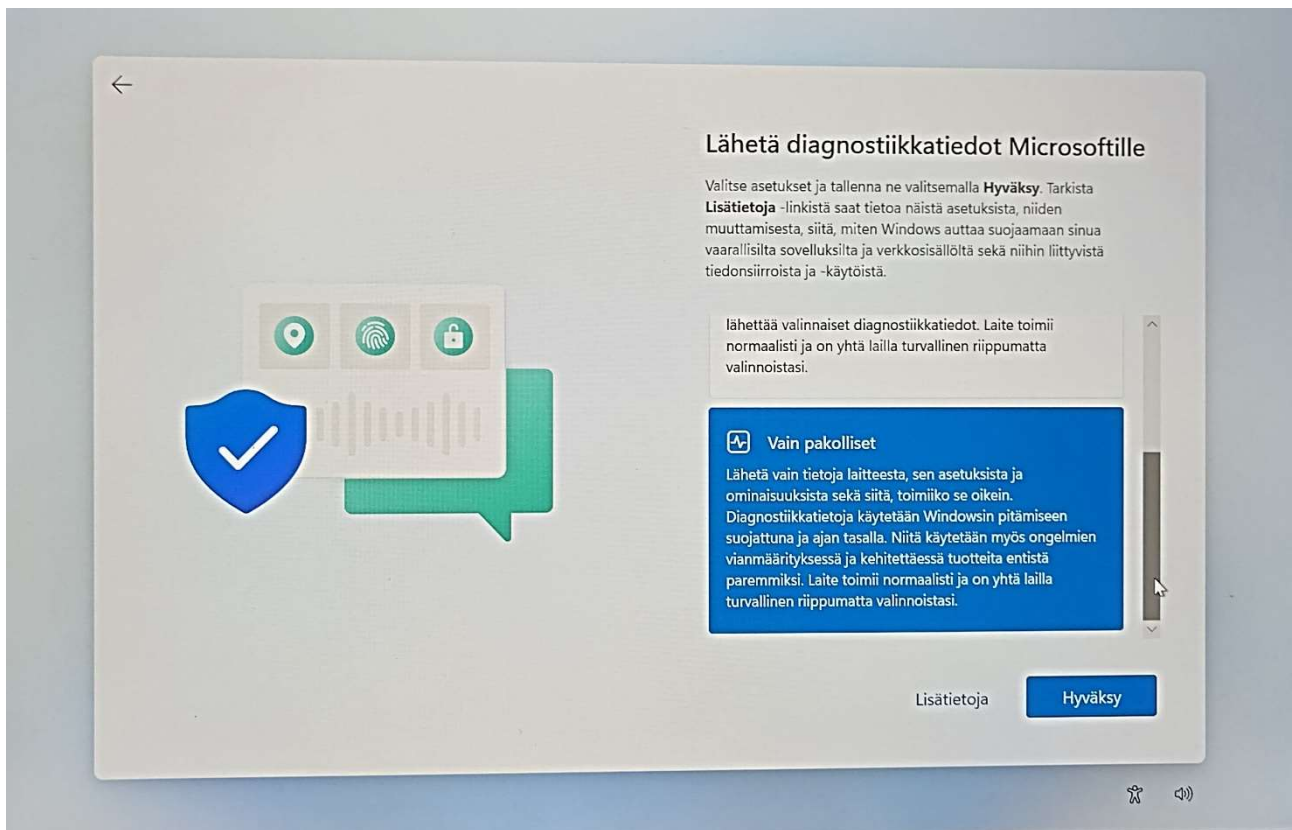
Lähetä diagnostiikkatiedot Microsoftille

Valitse asetukset ja tallenna ne valitsemalla **Hyväksy**. Tarkista **Lisätietoja** -linkistä saat tietoa näistä asetuksista, niiden muuttamisesta, siitä, miten Windows auttaa suojaamaan sinua vaarallisilta sovelluksilta ja verkkosisällöltä sekä niihin liittyvistä tiedonsiirroista ja -käytöistä.

lähettää valinnaiset diagnostiikkatiedot. Laite toimii normaalisti ja on yhtä lailla turvallinen riippumatta valinnoistasi.

Vain pakolliset

Lähetä vain tietoja laitteesta, sen asetuksista ja ominaisuuksista sekä siitä, toimiiko se oikein. Diagnostiikkatietoja käytetään Windowsin pitämiseen suojattuna ja ajan tasalla. Niitä käytetään myös ongelmien vianmäärityksessä ja kehitettäessä tuotteita entistä paremmiksi. Laite toimii normaalisti ja on yhtä lailla turvallinen riippumatta valinnoistasi.

Lisätietoja

Hyväksy